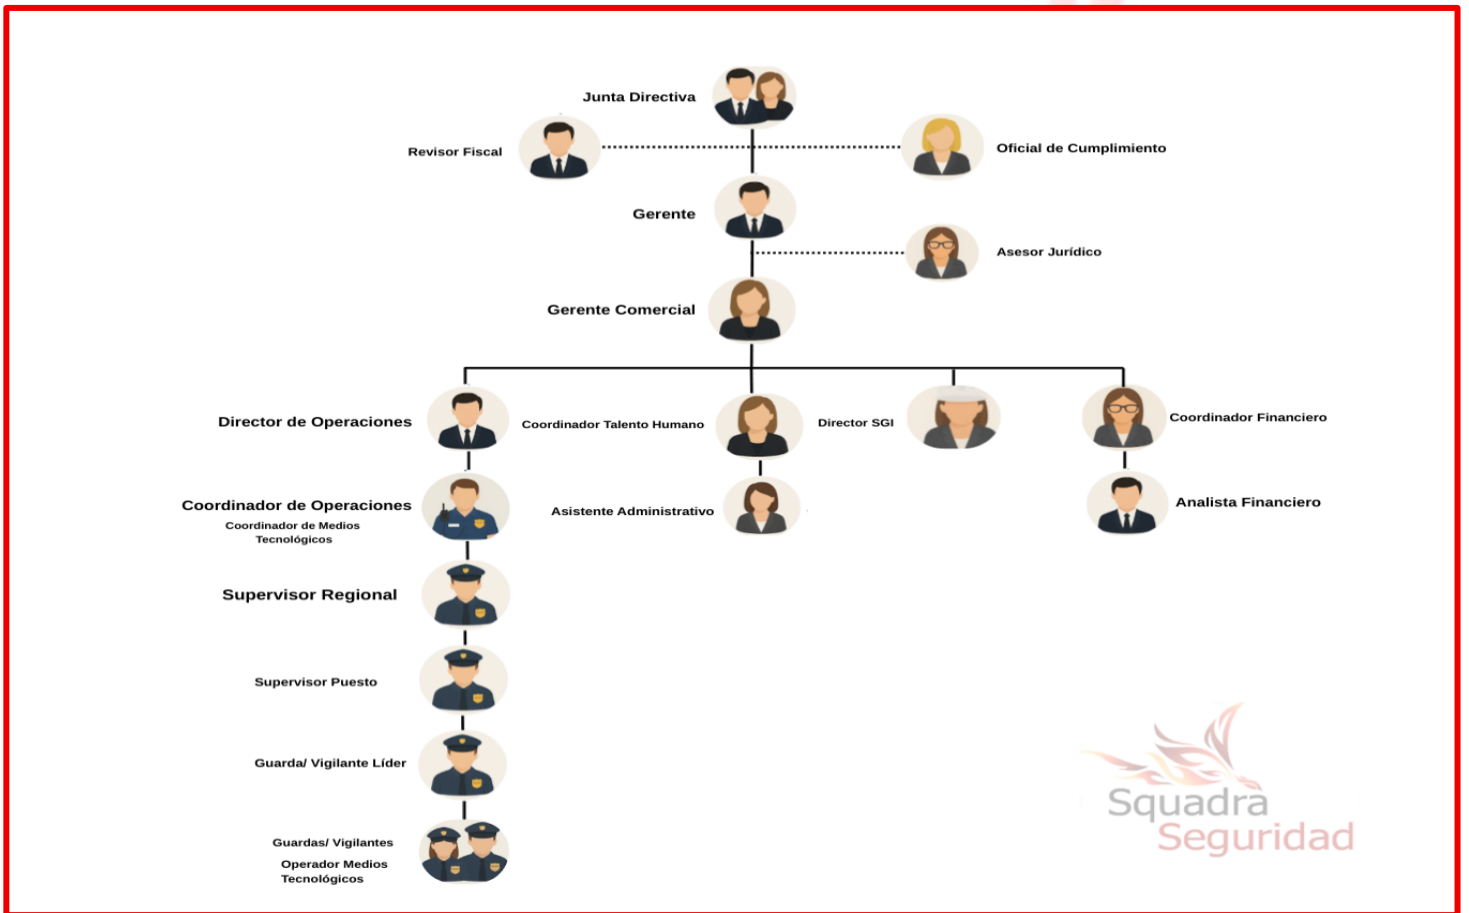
Junta Directiva

Revisor Fiscal

Oficial de Cumplimiento

Gerente

Asesor Jurídico

Gerente Comercial

Director de Operaciones

Coordinador Talento Humano

Director SGI

Coordinador Financiero

Coordinador de Operaciones
Coordinador de Medios Tecnológicos

Asistente Administrativo

Analista Financiero

Supervisor Regional

Supervisor Puesto

Guarda/ Vigilante Líder

Guardas/ Vigilantes
Operador Medios Tecnológicos

Squadra
Seguridad